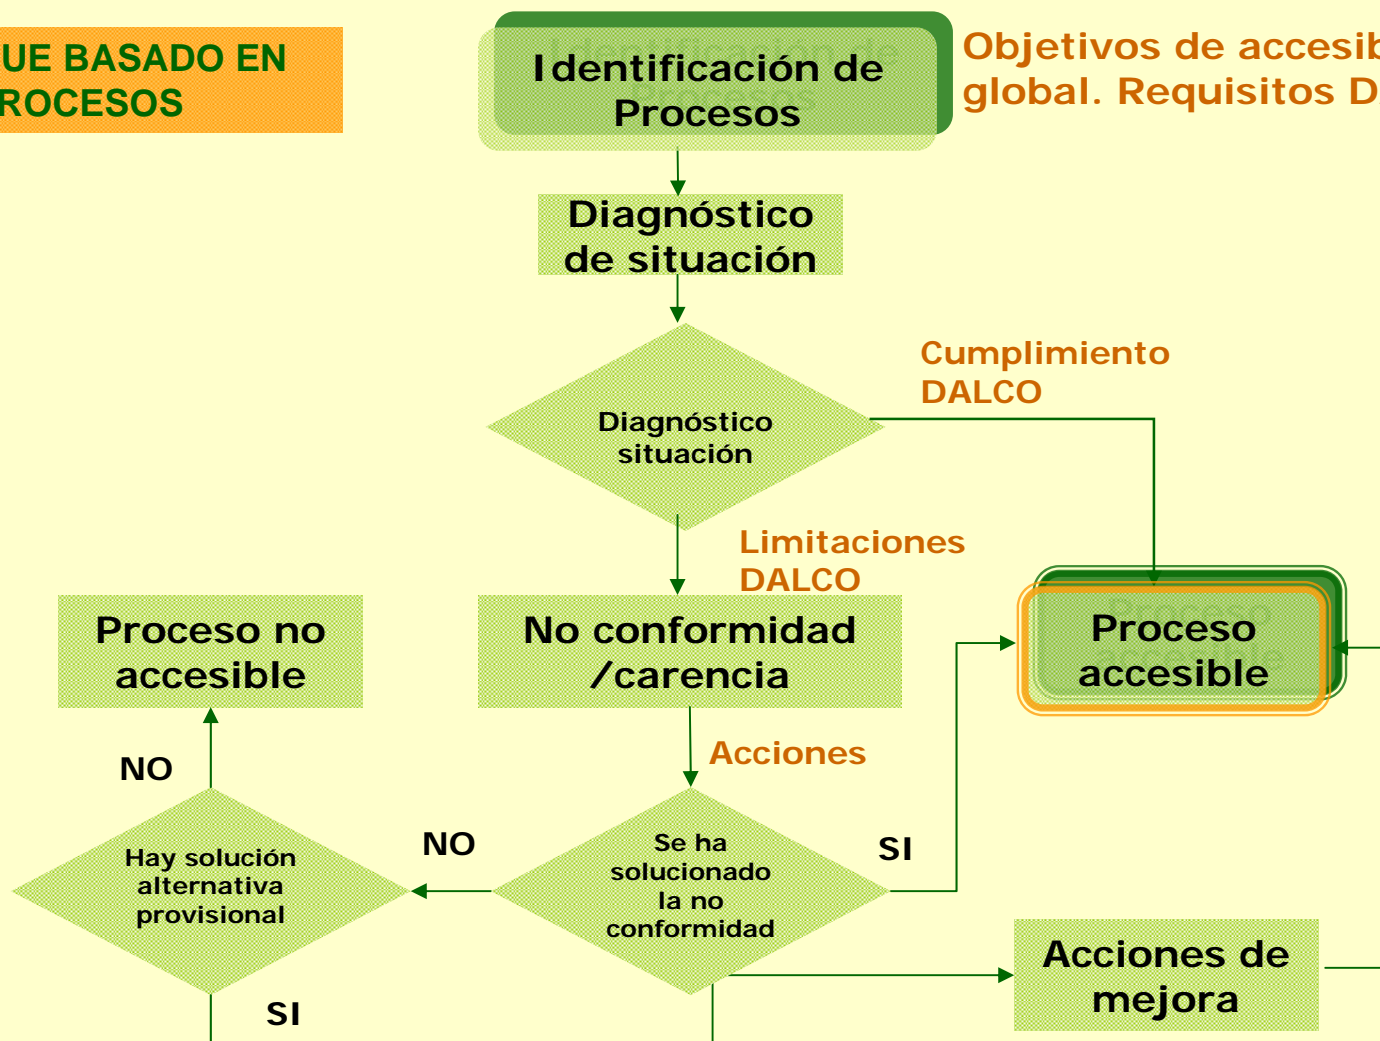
UE BASADO EN
ROCESOS

Identificación de Procesos

Objetivos de accesib
global. Requisitos D

Diagnóstico de situación

Cumplimiento DALCO

Diagnóstico situación

Limitaciones DALCO

Proceso no accesible

No conformidad /carencia

Proceso accesible

Acciones

NO

NO

SI

Hay solución alternativa provisional

Se ha solucionado la no conformidad

Acciones de mejora

SI